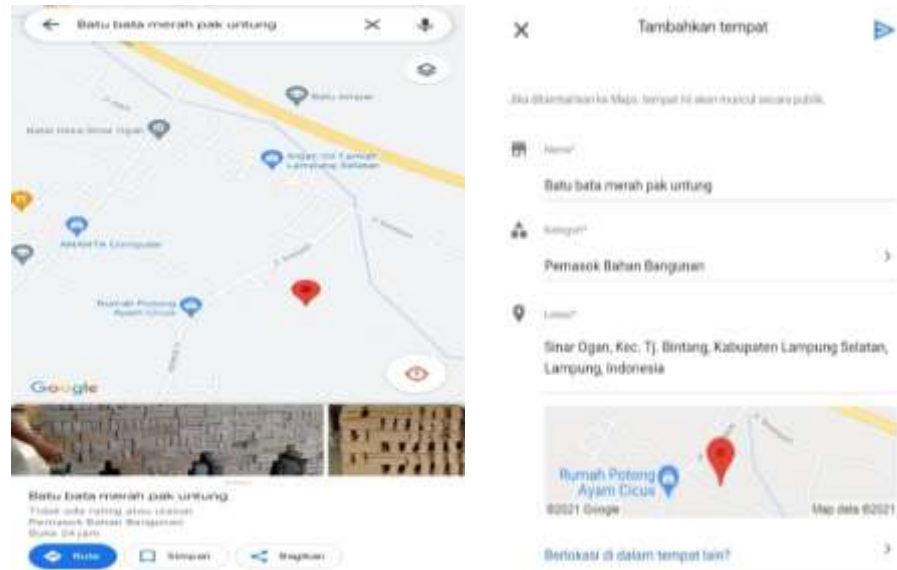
Batu bata merah pak untung

Batu Amear

Batu bata Sinar Ogan

Angan Uni Tanah Lampung Selatan

AKMATA Computer

Rumah Potong Ayam Cicus

Google

Batu bata merah pak untung

Tidak ada rating atau ulasan

Pemasok Bahan Bangunan

Buka 24 jam

Rute

Simpan

Bagikan

Tambahkan tempat

Jika ditambahkan ke Maps, tempat ini akan muncul secara publik.

Nama*

Batu bata merah pak untung

Kategori*

Pemasok Bahan Bangunan

Lokasi*

Sinar Ogan, Kec. Tj. Bintang, Kabupaten Lampung Selatan, Lampung, Indonesia

Rumah Potong Ayam Cicus

©2021 Google

Map data ©2021

Berlokasi di dalam tempat lain?